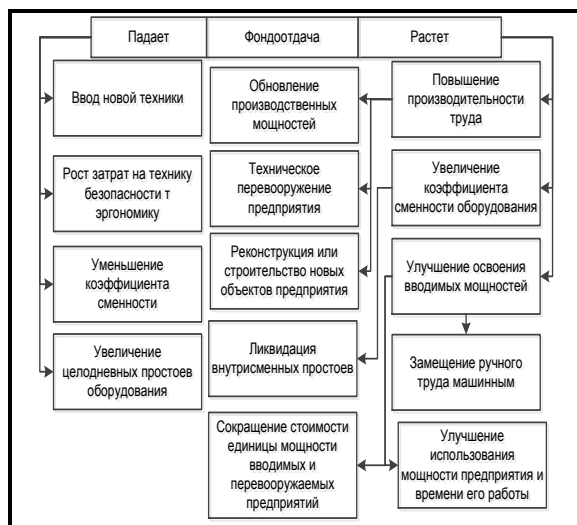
Падает

Фондоотдача

Растет

Ввод новой техники

Рост затрат на технику безопасности т эргономику

Уменьшение коэффициента сменности

Увеличение целодневных простоев оборудования

Обновление производственных мощностей

Техническое перевооружение предприятия

Реконструкция или строительство новых объектов предприятия

Ликвидация внутрисменных простоев

Сокращение стоимости единицы мощности вводимых и перевооружаемых предприятий

Повышение производительности труда

Увеличение коэффициента сменности оборудования

Улучшение освоения вводимых мощностей

Замещение ручного труда машинным

Улучшение использования мощности предприятия и времени его работы